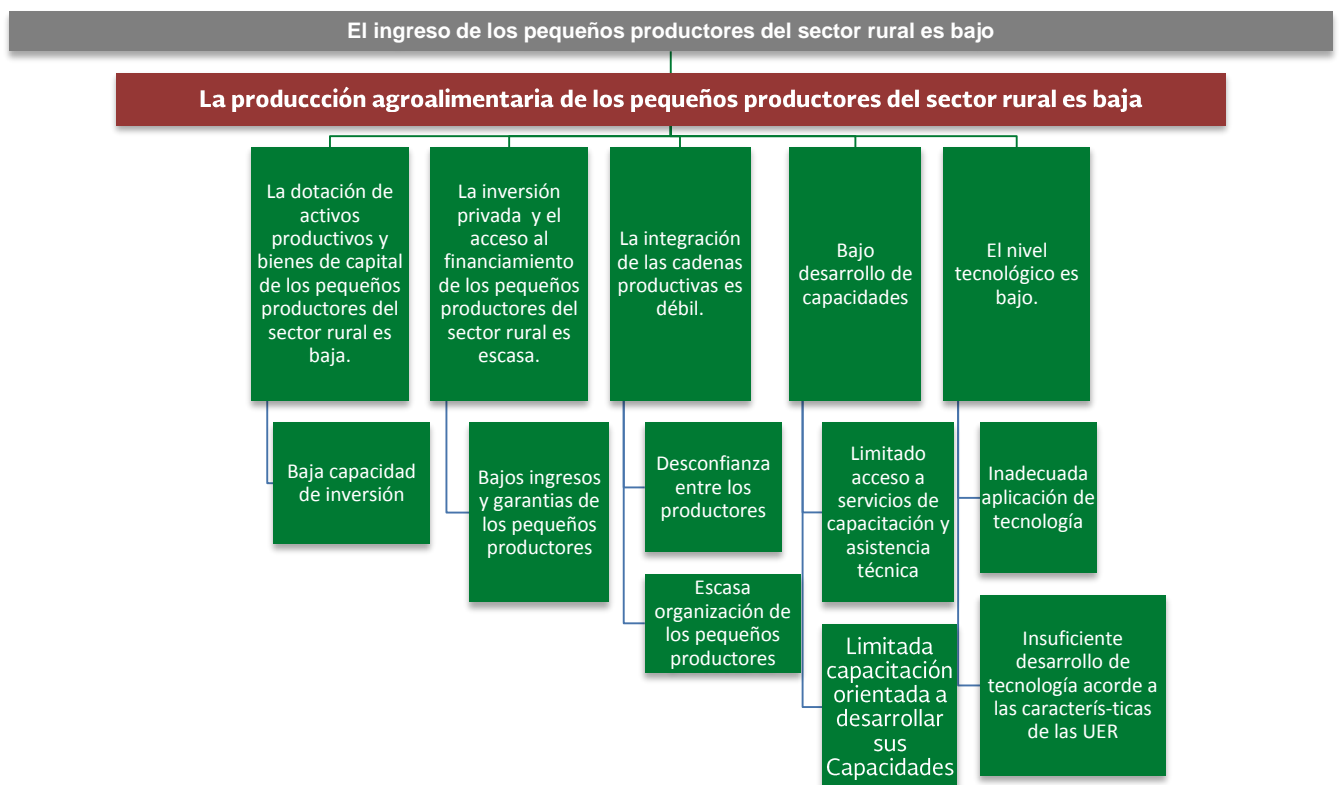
El ingreso de los pequeños productores del sector rural es bajo

La produccción agroalimentaria de los pequeños productores del sector rural es baja

La dotación de activos productivos y bienes de capital de los pequeños productores del sector rural es baja.

Baja capacidad de inversión

La inversión privada y el acceso al financiamiento de los pequeños productores del sector rural es escasa.

Bajos ingresos y garantias de los pequeños productores

La integración de las cadenas productivas es débil.

Desconfianza entre los productores

Escasa organización de los pequeños productores

Bajo desarrollo de capacidades

Limitado acceso a servicios de capacitación y asistencia técnica

Limitada capacitación orientada a desarrollar sus Capacidades

El nivel tecnológico es bajo.

Inadecuada aplicación de tecnología

Insuficiente desarrollo de tecnología acorde a las caracterís-ticas de las UER